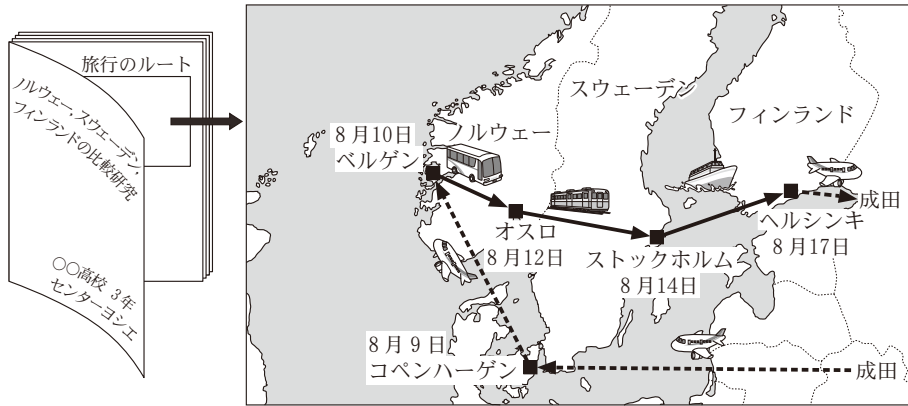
旅行のルート

ノルウェー,スウェーデン,フィンランドの比較研究

○○高校 3年
センターヨシエ

8月10日
ベルゲン

ノルウェー

スウェーデン

フィンランド

成田

オスロ
8月12日

ストックホルム
8月14日

ヘルシンキ
8月17日

8月9日
コペンハーゲン

成田